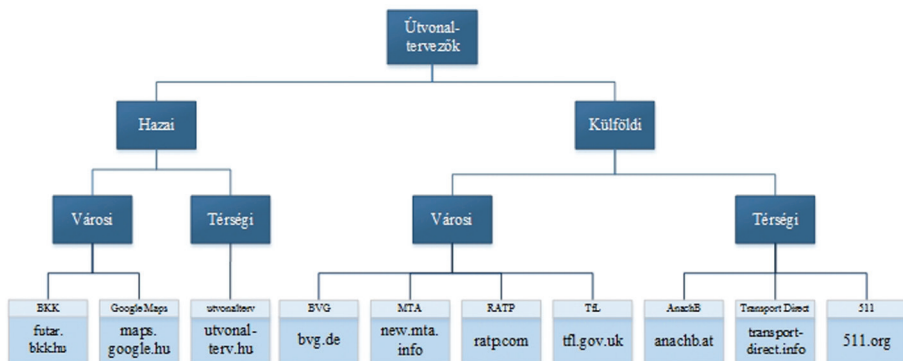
Útvonal-tervezők

Hazai

Külföldi

Városi

Térségi

Városi

Térségi

BKK
futar.bkk.hu

GoogleMaps
maps.google.hu

utvonalterv
utvonal-terv.hu

BVG
bvg.de

MTA
new.mta.info

RATP
ratp.com

TfL
tfl.gov.uk

AnachB
anachb.at

Transport Direct
transport-direct.info

511
511.org